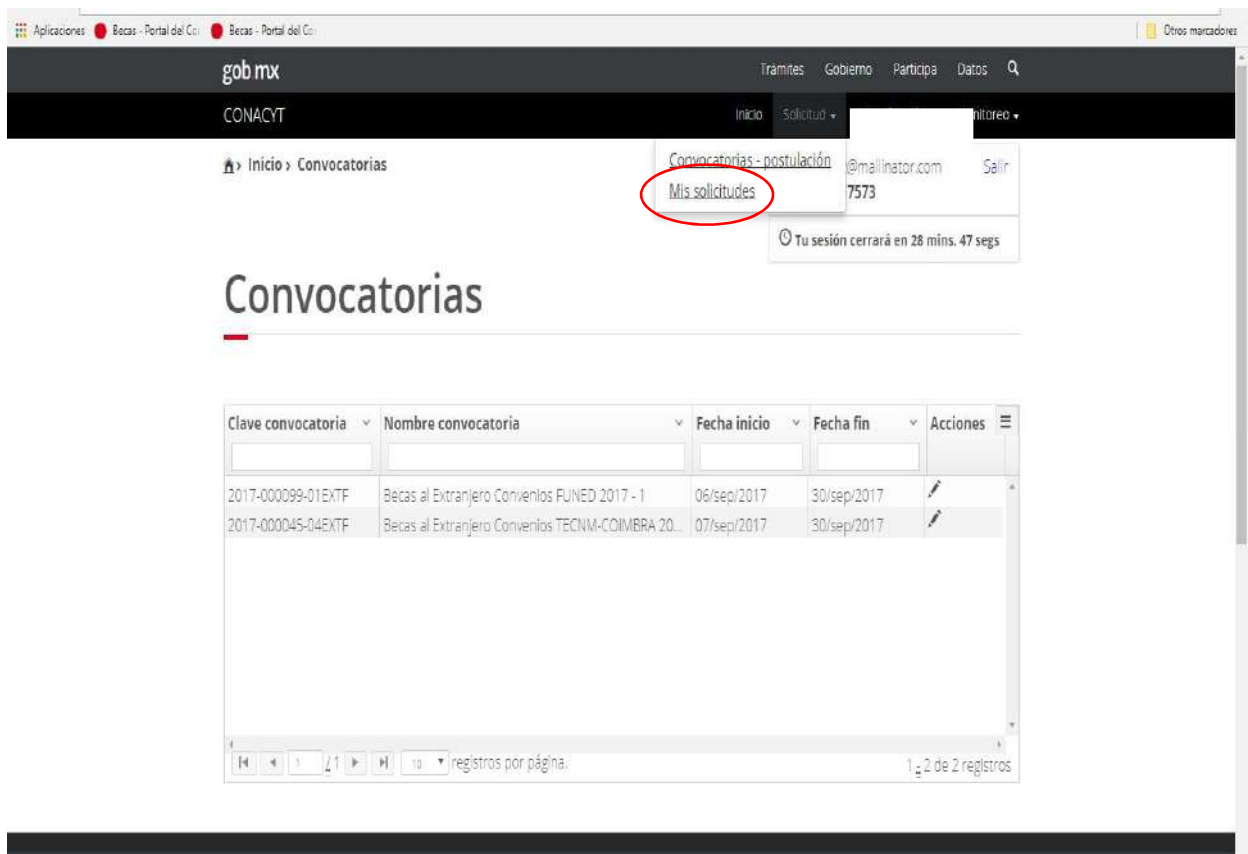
Aplicaciones Becas - Portal del Co Becas - Portal del Co Otros marcadores

gob mx Trámites Gobierno Participa Datos

CONACYT Inicio Solicitud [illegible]nitoreo

Inicio › Convocatorias

Convocatorias - postulación
Mis solicitudes

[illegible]@mailinator.com Salir
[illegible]7573

Tu sesión cerrará en 28 mins. 47 segs

Convocatorias

| Clave convocatoria | Nombre convocatoria | Fecha inicio | Fecha fin | Acciones |
|---|---|---|---|---|
| | | | | |
| 2017-000099-01EXTF | Becas al Extranjero Convenios FUNED 2017 - 1 | 06/sep/2017 | 30/sep/2017 | |
| 2017-000045-04EXTF | Becas al Extranjero Convenios TECNM-COIMBRA 20... | 07/sep/2017 | 30/sep/2017 | |

1 /1 10 registros por página. 1 - 2 de 2 registros